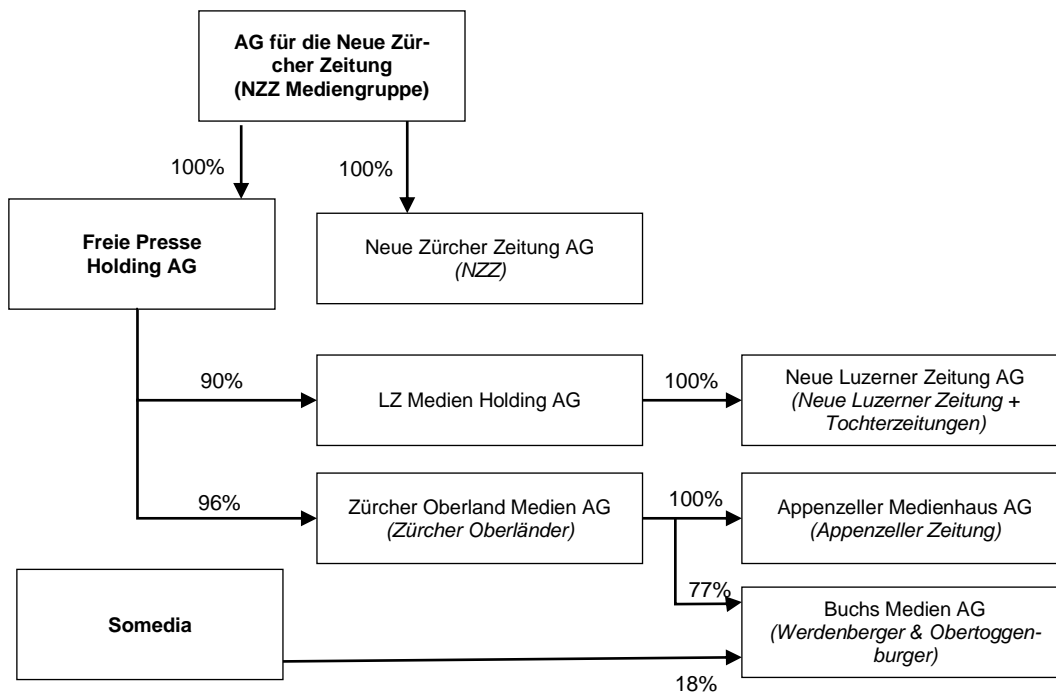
AG für die Neue Zürcher Zeitung (NZZ Mediengruppe)

100%

100%

Freie Presse Holding AG

Neue Zürcher Zeitung AG
*(NZZ)*

90%

LZ Medien Holding AG

100%

Neue Luzerner Zeitung AG
*(Neue Luzerner Zeitung + Tochterzeitungen)*

96%

Zürcher Oberland Medien AG
*(Zürcher Oberländer)*

100%

Appenzeller Medienhaus AG
*(Appenzeller Zeitung)*

77%

Somedia

Buchs Medien AG
*(Werdenberger & Obertoggenburger)*

18%